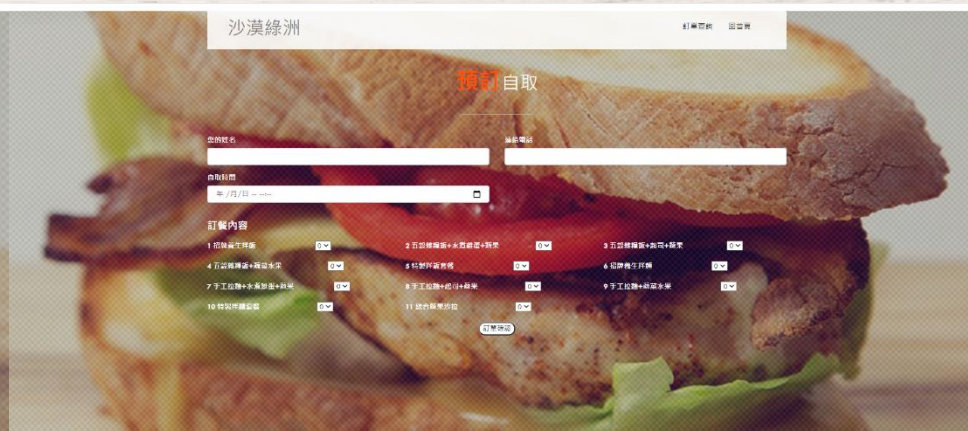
沙漠綠洲

訂單查詢 回首頁

預訂自取

您的姓名

聯絡電話

自取時間

年 /月/日 --:--

訂餐內容

1 招牌養生拌麵 0

2 五穀雜糧飯+水煮雞蛋+蔬果 0

3 五穀雜糧飯+舒肥+蔬果 0

4 五穀雜糧飯+蔬菜水果 0

5 特製拌麵蛋餅 0

6 招牌養生拌麵 0

7 手工拉麵+水煮雞蛋+蔬果 0

8 手工拉麵+舒肥+蔬果 0

9 手工拉麵+蔬菜水果 0

10 特製拌麵套餐 0

11 綜合蔬果沙拉 0

訂單確認